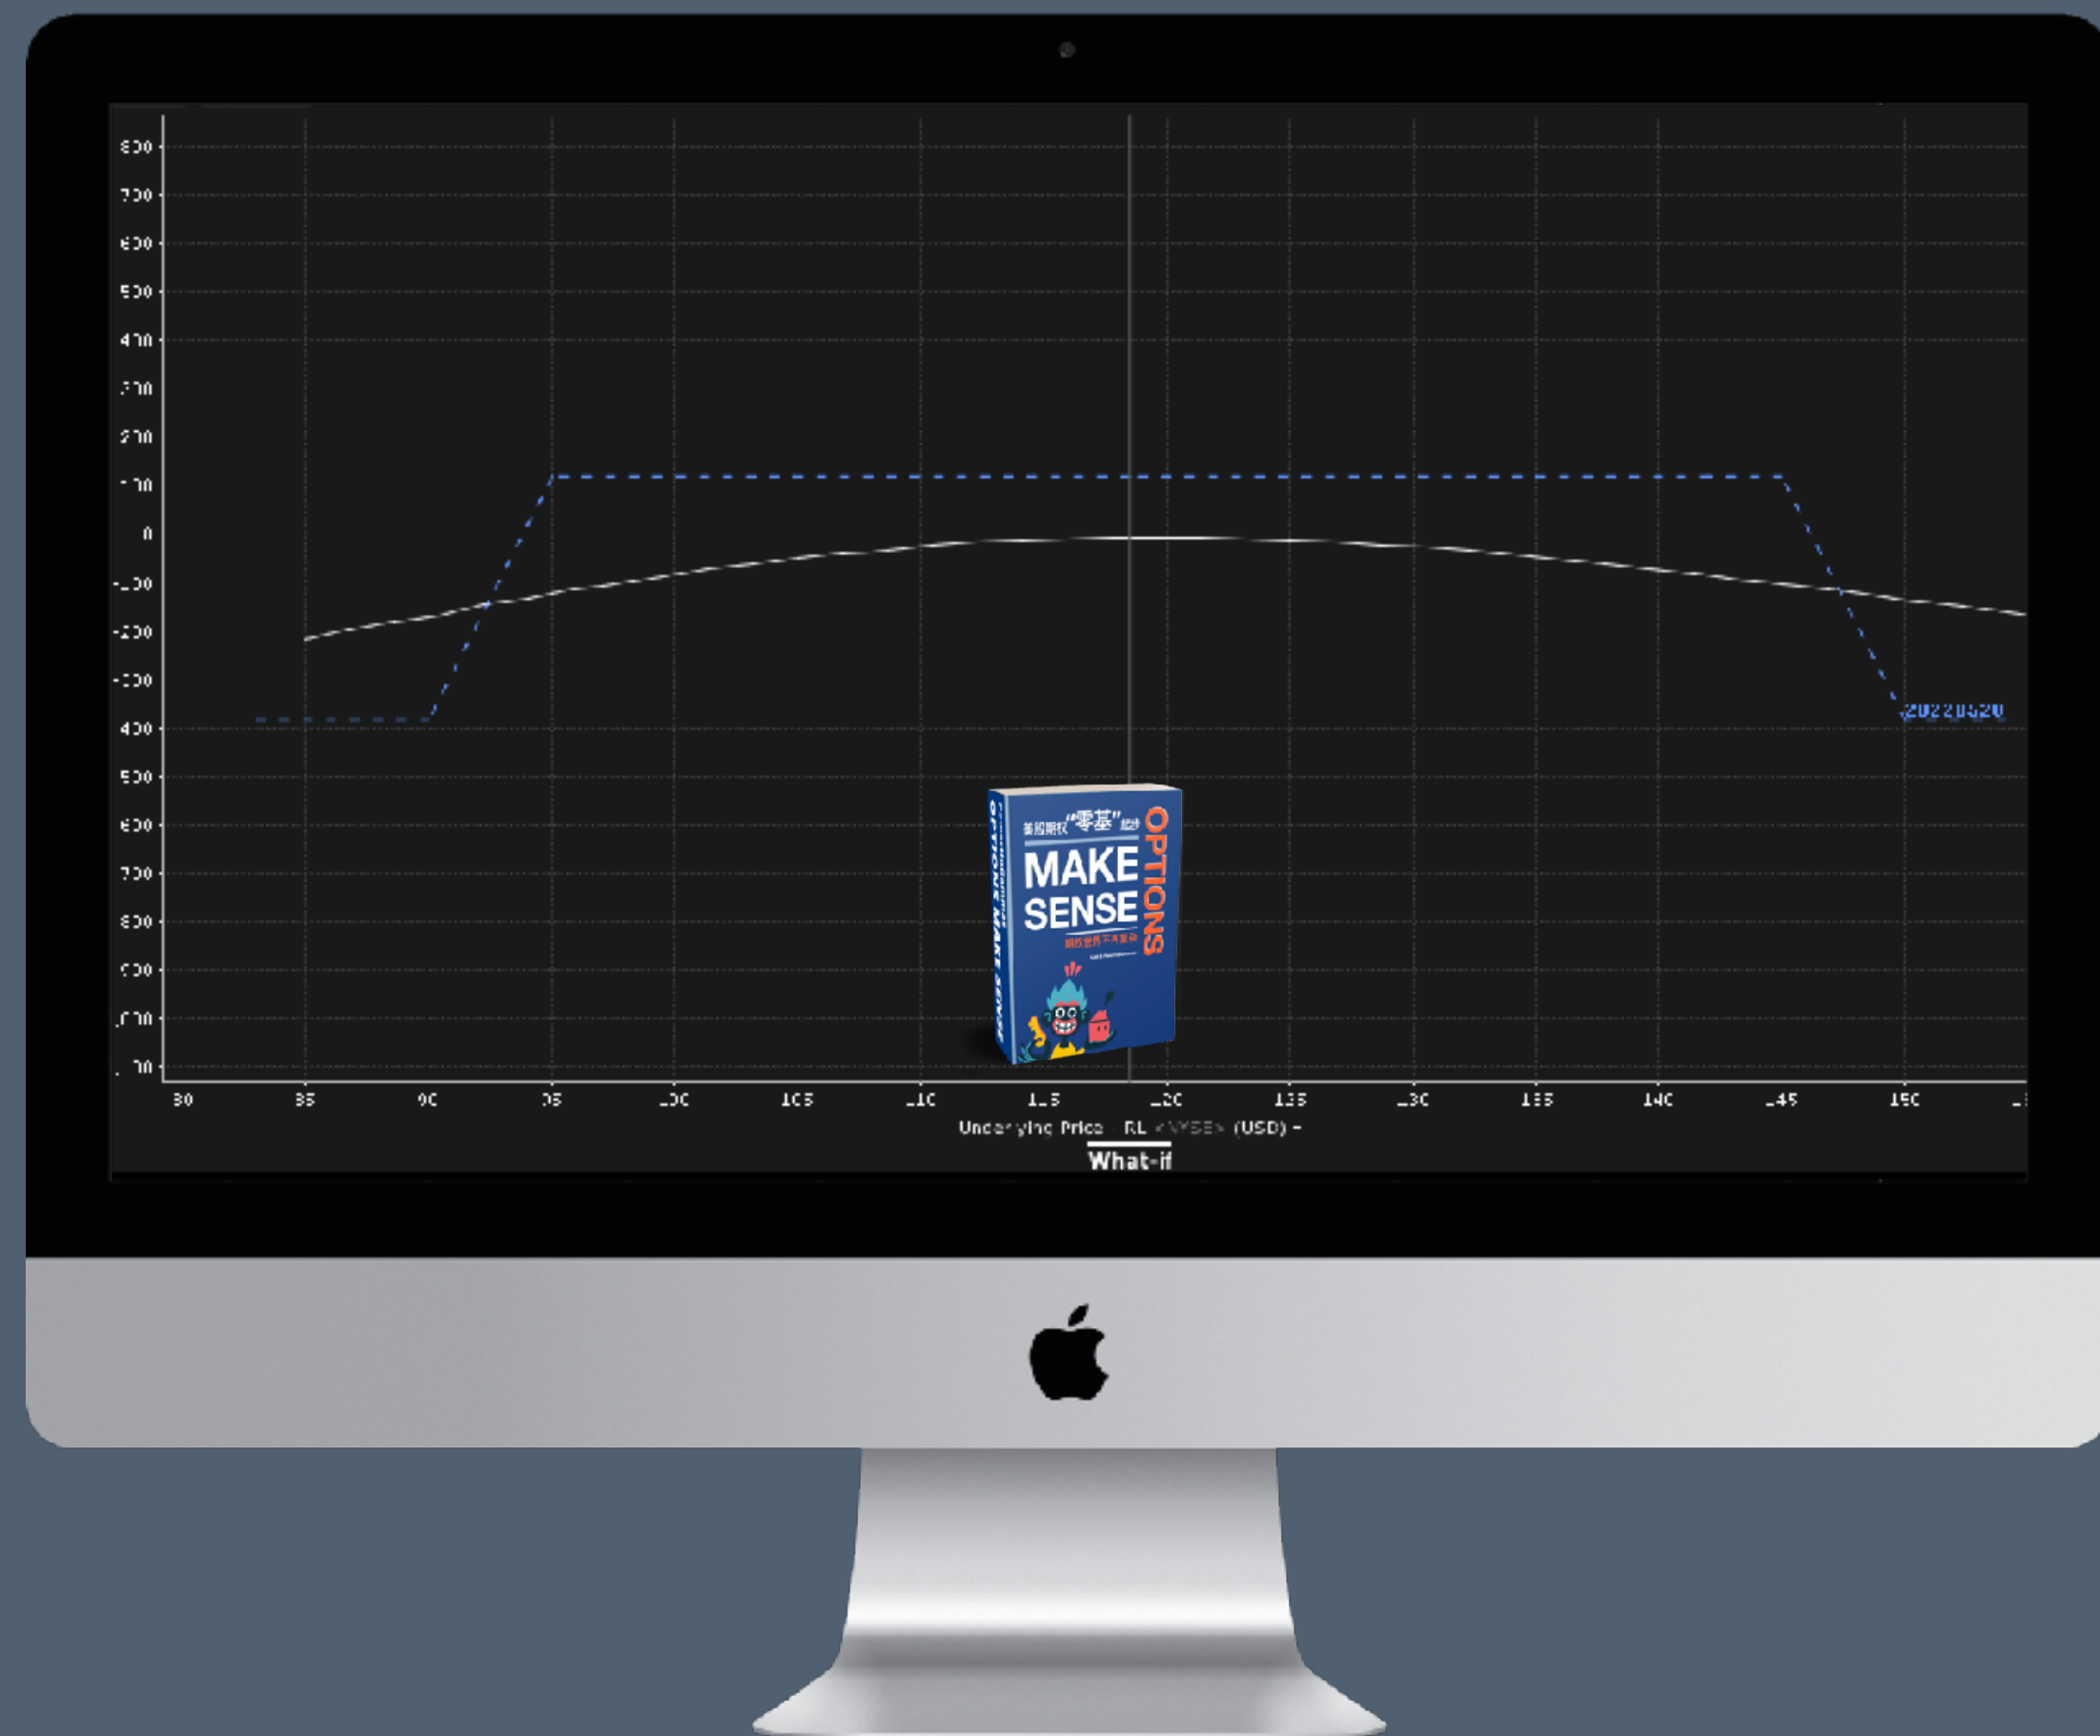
800
700
600
500
400
300
200
100
0
-100
-200
-300
-400
-500
-600
-700
-800
-900
-1000
-1100

80 85 90 95 100 105 110 115 120 125 130 135 140 145 150

20220520

Underlying Price - RL <NYSE> (USD) -

What-if

美股期权"零基"起步
MAKE SENSE
OPTIONS
OPTIONS MAKE SENSE